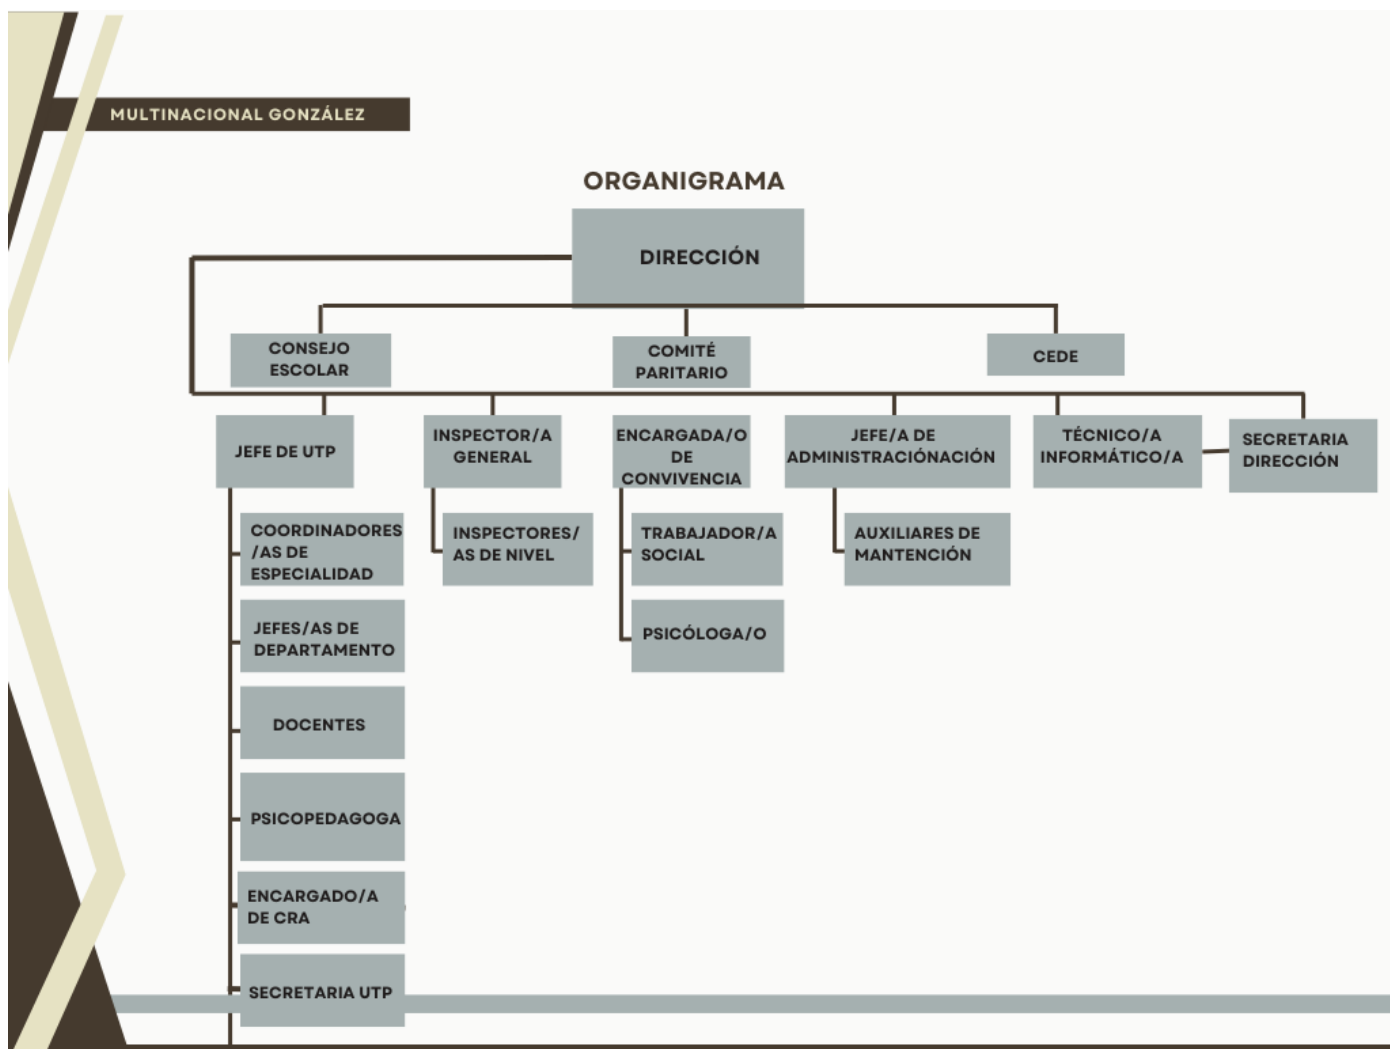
MULTINACIONAL GONZÁLEZ

ORGANIGRAMA

DIRECCIÓN

CONSEJO ESCOLAR

COMITÉ PARITARIO

CEDE

JEFE DE UTP

INSPECTOR/A GENERAL

ENCARGADA/O DE CONVIVENCIA

JEFE/A DE ADMINISTRACIÓNACIÓN

TÉCNICO/A INFORMÁTICO/A

SECRETARIA DIRECCIÓN

COORDINADORES /AS DE ESPECIALIDAD

JEFES/AS DE DEPARTAMENTO

DOCENTES

PSICOPEDAGOGA

ENCARGADO/A DE CRA

SECRETARIA UTP

INSPECTORES/ AS DE NIVEL

TRABAJADOR/A SOCIAL

PSICÓLOGA/O

AUXILIARES DE MANTENCIÓN